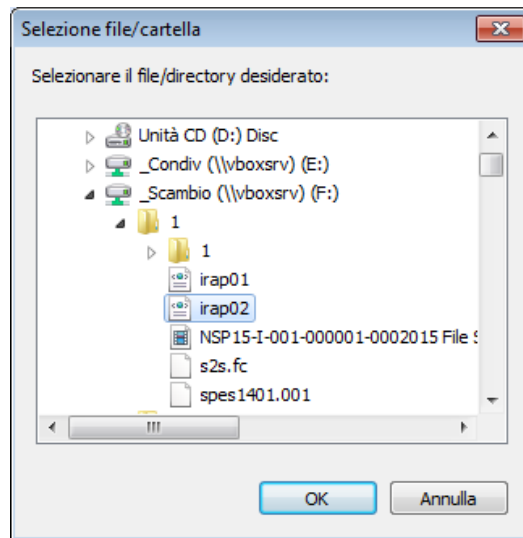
Selezione file/cartella

Selezionare il file/directory desiderato:

Unità CD (D:) Disc
_Condiv (\\vboxsrv) (E:)
_Scambio (\\vboxsrv) (F:)
1
1
irap01
irap02
NSP15-I-001-000001-0002015 File S
s2s.fc
spes1401.001

OK
Annulla